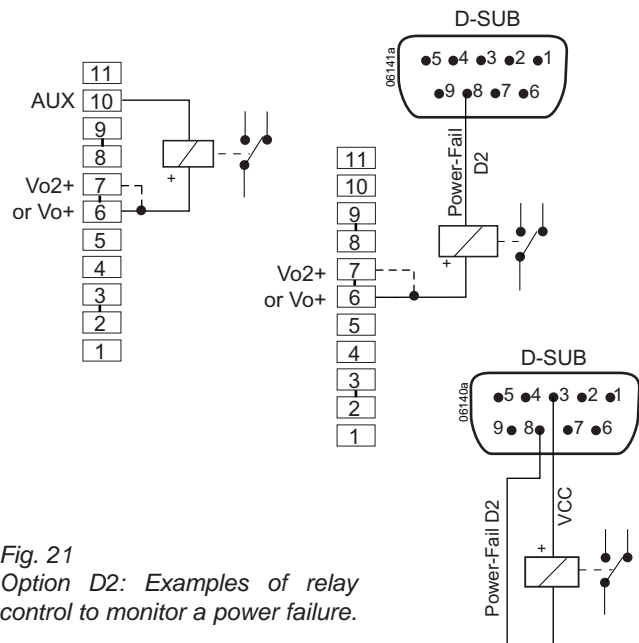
11
AUX 10
9
8
Vo2+ 7
or Vo+ 6
5
4
3
2
1

+

D-SUB
06141a
5 4 3 2 1
9 8 7 6
Power-Fail
D2

11
10
9
8
Vo2+ 7
or Vo+ 6
5
4
3
2
1

+

D-SUB
06140a
5 4 3 2 1
9 8 7 6
Power-Fail D2
VCC
+

Fig. 21
Option D2: Examples of relay control to monitor a power failure.